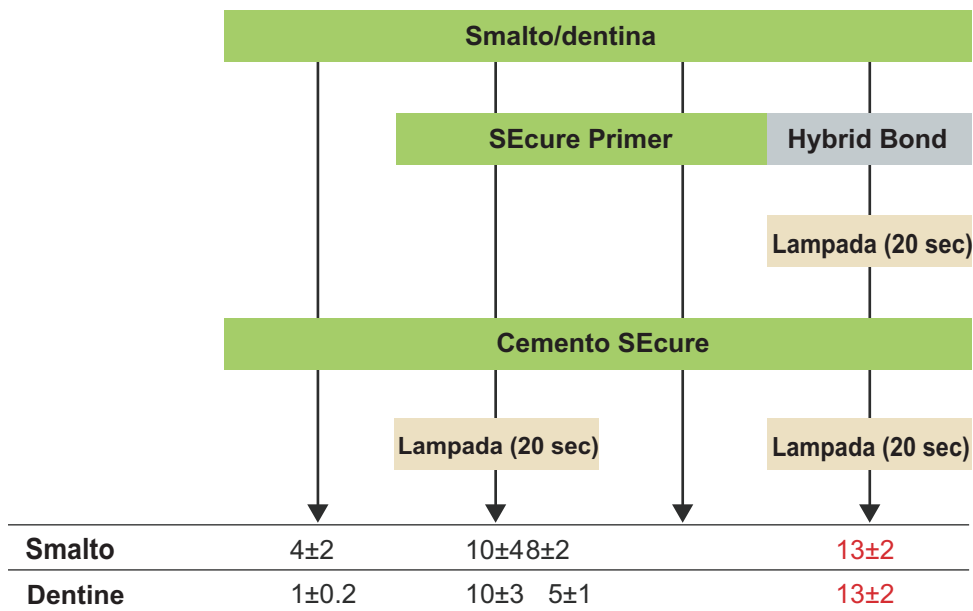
Smalto/dentina

SEcure Primer

Hybrid Bond

Lampada (20 sec)

Cemento SEcure

Lampada (20 sec)

Lampada (20 sec)

| | | | | |
|---|---|---|---|---|
| Smalto | 4±2 | 10±4 | 8±2 | 13±2 |
| Dentine | 1±0.2 | 10±3 | 5±1 | 13±2 |